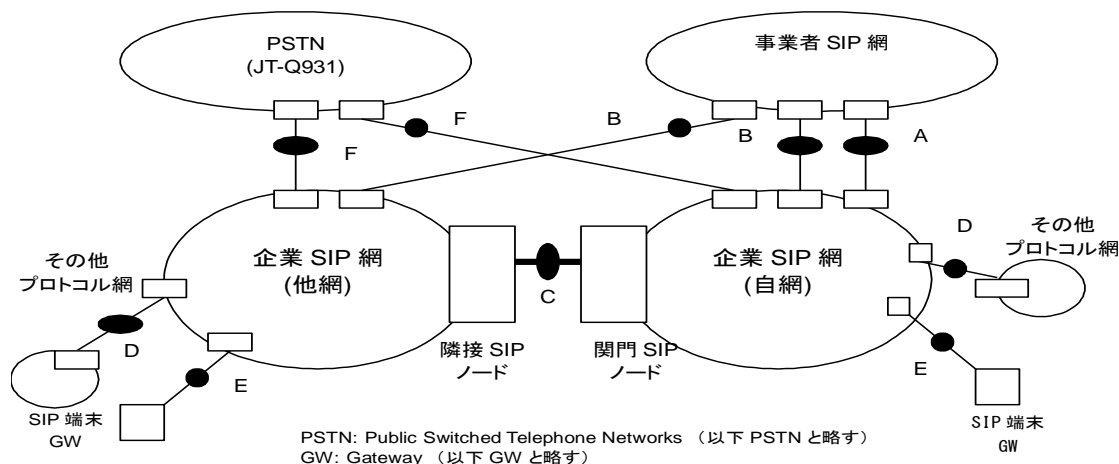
PSTN
(JT-Q931)

事業者 SIP 網

F

B

B

A

F

企業 SIP 網
(他網)

企業 SIP 網
(自網)

その他
プロトコル網

D

その他
プロトコル網

C

D

E

隣接 SIP
ノード

関門 SIP
ノード

E

SIP 端末
GW

SIP 端末
GW

PSTN: Public Switched Telephone Networks （以下 PSTN と略す）
GW: Gateway （以下 GW と略す）